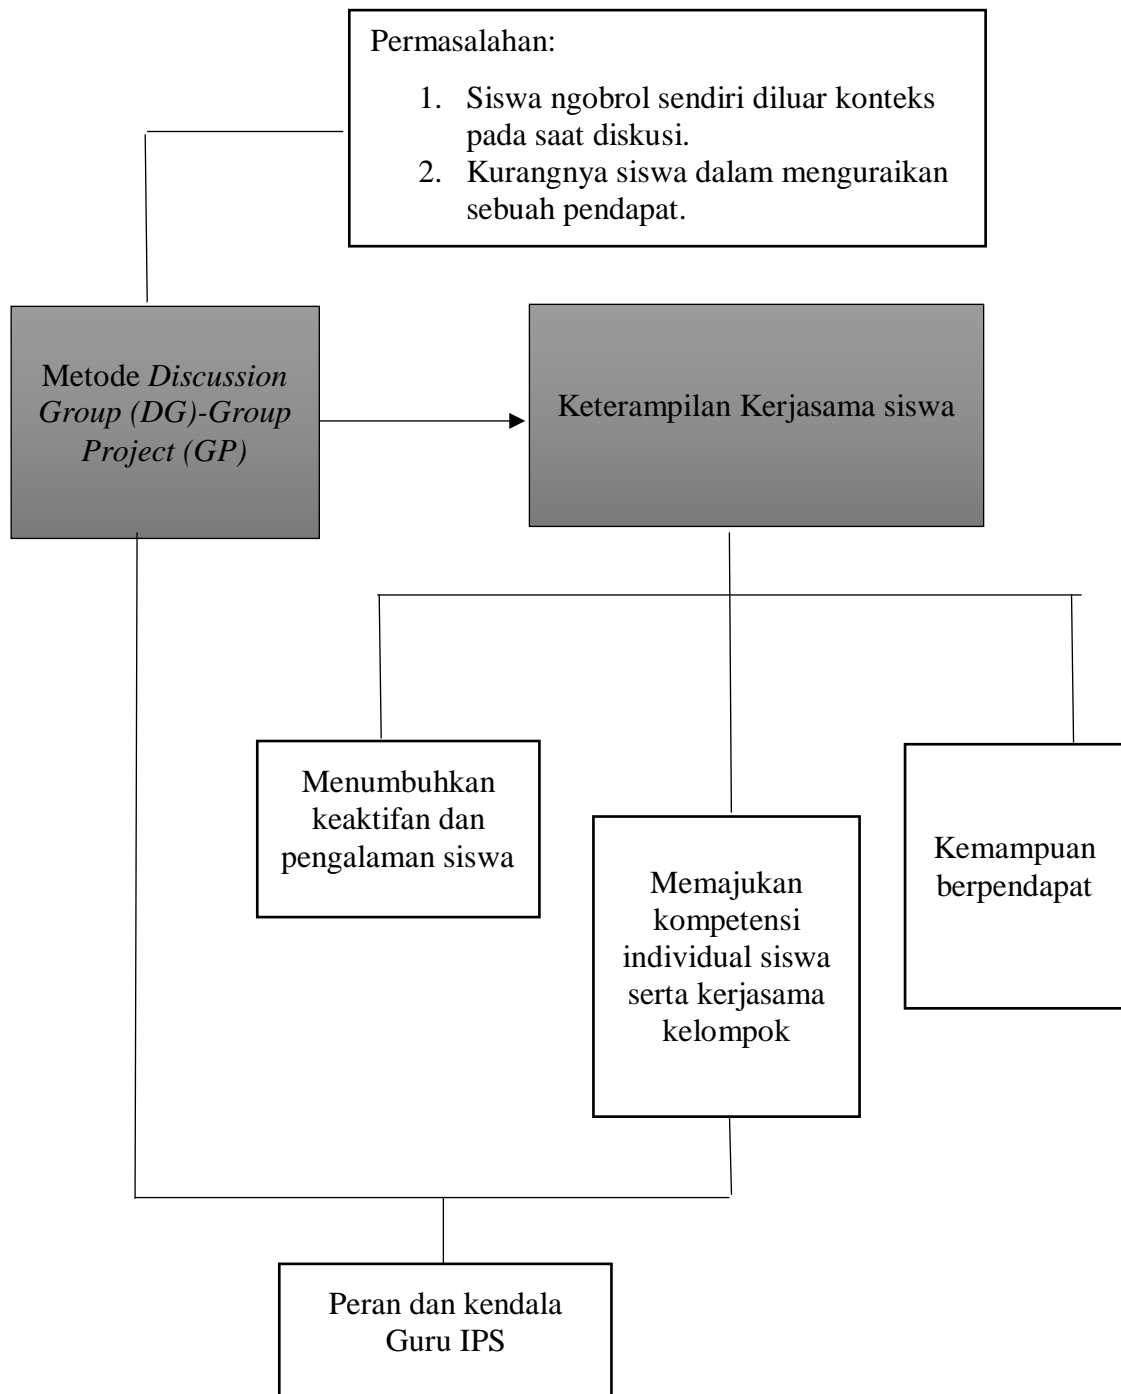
Permasalahan:

1. Siswa ngobrol sendiri diluar konteks pada saat diskusi.
2. Kurangnya siswa dalam menguraikan sebuah pendapat.

Metode *Discussion Group (DG)-Group Project (GP)*

Keterampilan Kerjasama siswa

Menumbuhkan keaktifan dan pengalaman siswa

Memajukan kompetensi individual siswa serta kerjasama kelompok

Kemampuan berpendapat

Peran dan kendala Guru IPS